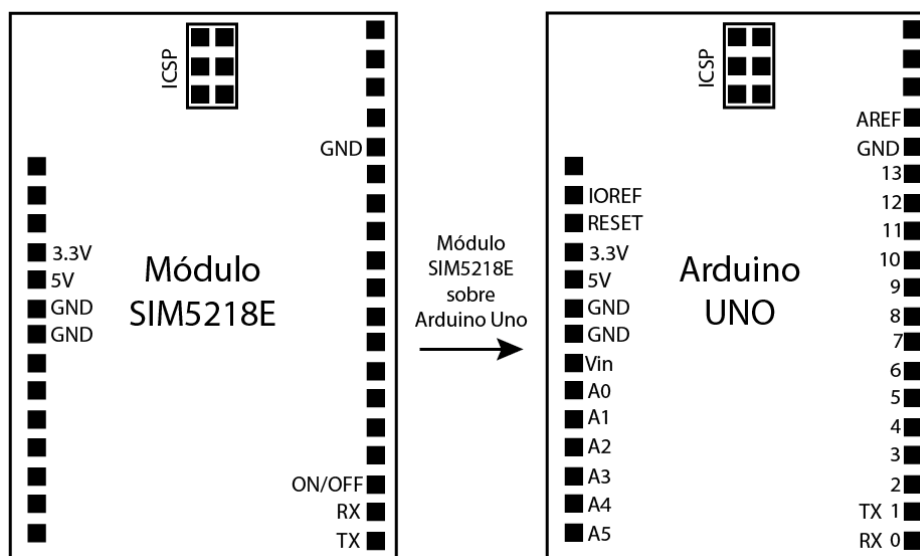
ICSP

GND

3.3V
5V
GND
GND

Módulo SIM5218E

ON/OFF
RX
TX

Módulo SIM5218E sobre Arduino Uno

ICSP

AREF
GND
13
12
11
10
9
8
7
6
5
4
3
2
TX 1
RX 0

IOREF
RESET
3.3V
5V
GND
GND
Vin
A0
A1
A2
A3
A4
A5

Arduino UNO